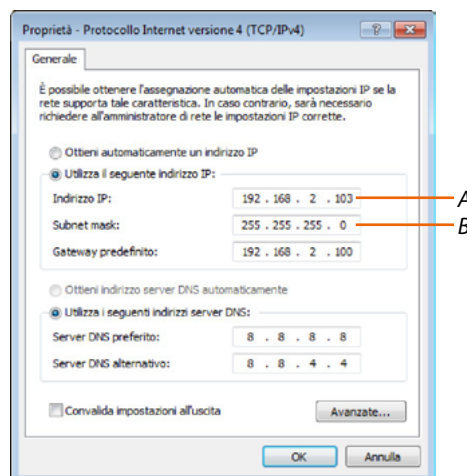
Proprietà - Protocollo Internet versione 4 (TCP/IPv4)

?

Generale

È possibile ottenere l'assegnazione automatica delle impostazioni IP se la rete supporta tale caratteristica. In caso contrario, sarà necessario richiedere all'amministratore di rete le impostazioni IP corrette.

Ottieni automaticamente un indirizzo IP

Utilizza il seguente indirizzo IP:

Indirizzo IP: 192 . 168 . 2 . 103

Subnet mask: 255 . 255 . 255 . 0

Gateway predefinito: 192 . 168 . 2 . 100

A

B

Ottieni indirizzo server DNS automaticamente

Utilizza i seguenti indirizzi server DNS:

Server DNS preferito: 8 . 8 . 8 . 8

Server DNS alternativo: 8 . 8 . 4 . 4

Convalida impostazioni all'uscita

Avanzate...

OK

Annulla